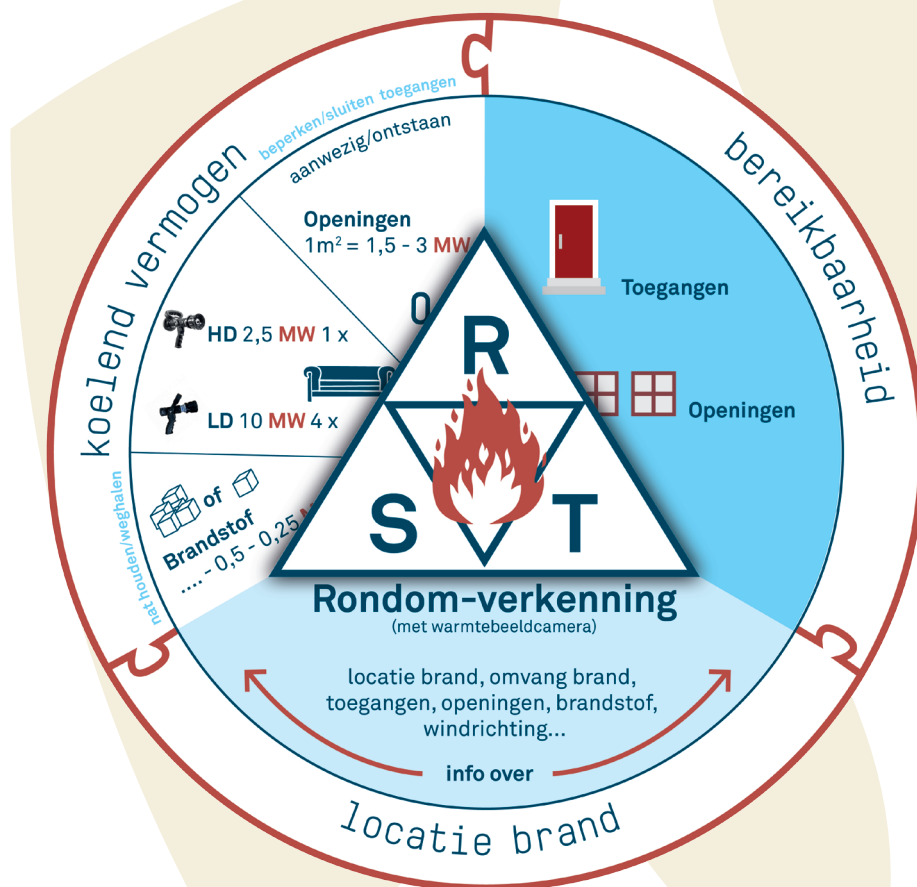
koelend vermogen

beperken/sluiten toegangen

aanwezig/ontstaan

Openingen
$1m^2$ = 1,5 - 3 MW

HD 2,5 MW 1 x

LD 10 MW 4 x

of

Brandstof
.... - 0,5 - 0,25 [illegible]

nat houden/weghalen

bereikbaarheid

Toegangen

Openingen

R

S

T

Rondom-verkenning
(met warmtebeeldcamera)

locatie brand, omvang brand, toegangen, openingen, brandstof, windrichting...

info over

locatie brand